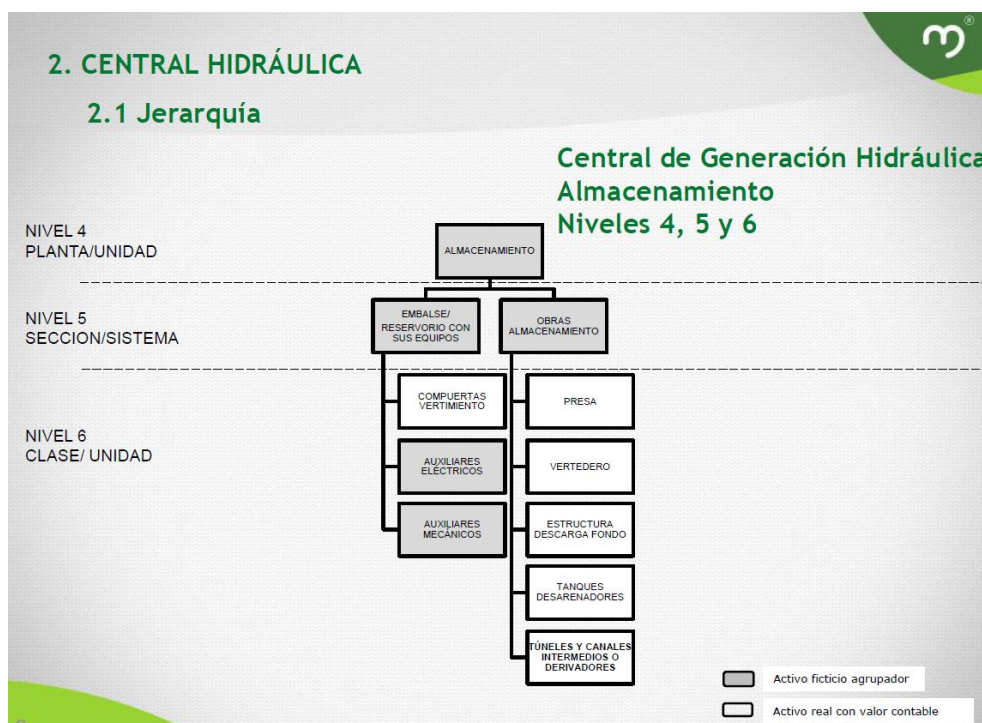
2. CENTRAL HIDRÁULICA

2.1 Jerarquía

Central de Generación Hidráulica
Almacenamiento
Niveles 4, 5 y 6

NIVEL 4
PLANTA/UNIDAD

ALMACENAMIENTO

NIVEL 5
SECCION/SISTEMA

EMBALSE/ RESERVORIO CON SUS EQUIPOS

OBRAS ALMACENAMIENTO

NIVEL 6
CLASE/ UNIDAD

COMPUERTAS VERTIMIENTO

AUXILIARES ELÉCTRICOS

AUXILIARES MECÁNICOS

PRESA

VERTEDERO

ESTRUCTURA DESCARGA FONDO

TANQUES DESARENADORES

TÚNELES Y CANALES INTERMEDIOS O DERIVADORES

Activo ficticio agrupador

Activo real con valor contable